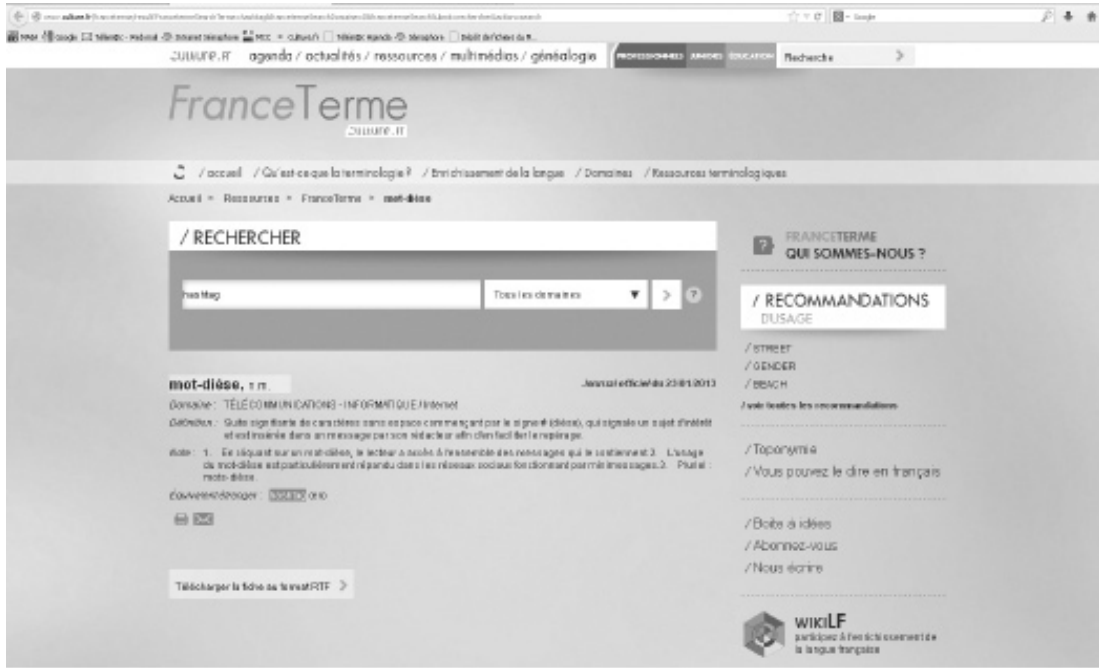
culture.fr agenda / actualités / ressources / multimédias / généalogie PROFESSIONNELS JUNIORS EDUCATION Recherche

FranceTerme
culture.fr

/ accueil / Qu'est-ce que la terminologie ? / Enrichissement de la langue / Domaines / Ressources terminologiques

Accueil » Ressources » FranceTerme » mot-dièse

/ RECHERCHER

hashtag

Tous les domaines

mot-dièse, n.m.

Journal officiel du 23/01/2013

Domaine : TÉLÉCOMMUNICATIONS - INFORMATIQUE/Internet

Définition : Suite signifiante de caractères sans espace commençant par le signe # (dièse), qui signale un sujet d'intérêt et est insérée dans un message par son rédacteur afin d'en faciliter le repérage.

Note : 1. En cliquant sur un mot-dièse, le lecteur a accès à l'ensemble des messages qui le contiennent.2. L'usage du mot-dièse est particulièrement répandu dans les réseaux sociaux fonctionnant par mini messages.3. Pluriel : mots-dièses.

Équivalent étranger : hashtag (en)

Télécharger la fiche au format RTF

FRANCETERME
QUI SOMMES-NOUS ?

/ RECOMMANDATIONS
D'USAGE

/ STREET
/ GENDER
/ BEACH
/ voir toutes les recommandations

/ Toponymie
/ Vous pouvez le dire en français

/ Boîte à idées
/ Abonnez-vous
/ Nous écrire

WIKILF
participez à l'enrichissement de la langue française